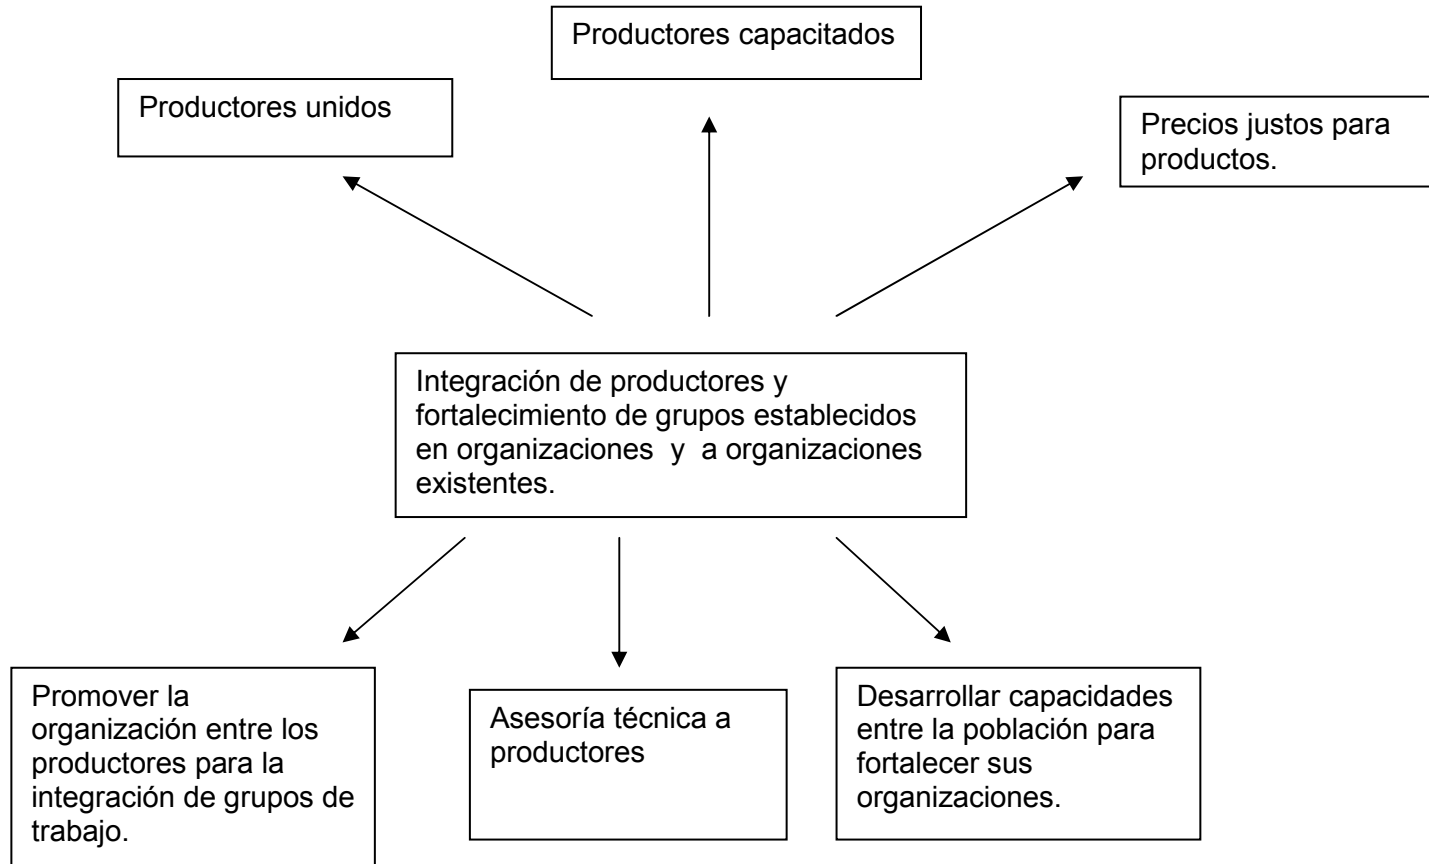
Productores capacitados

Productores unidos

Precios justos para productos.

Integración de productores y fortalecimiento de grupos establecidos en organizaciones y a organizaciones existentes.

Promover la organización entre los productores para la integración de grupos de trabajo.

Asesoría técnica a productores

Desarrollar capacidades entre la población para fortalecer sus organizaciones.